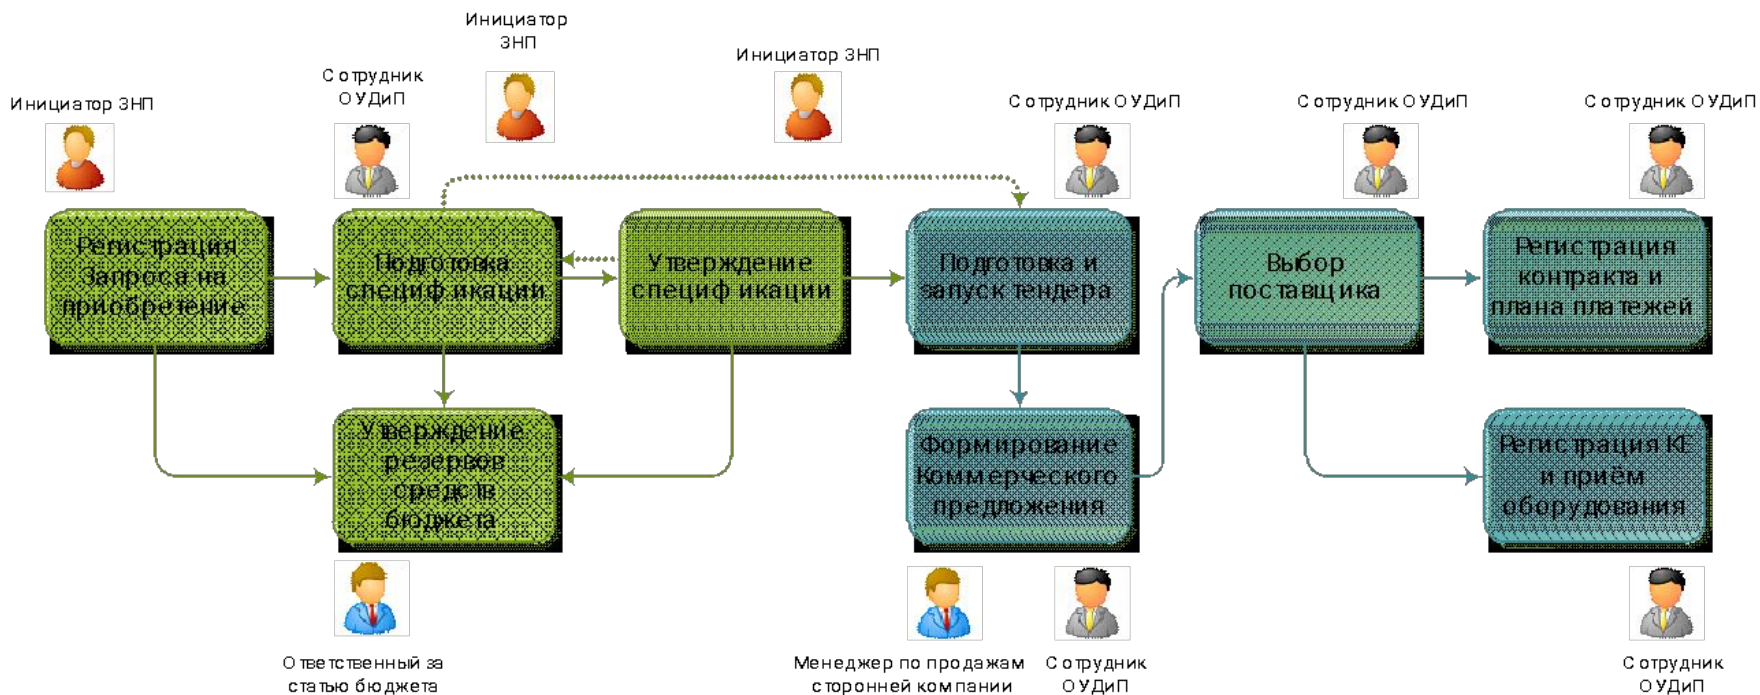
Инициатор ЗНП

Сотрудник ОУДиП

Инициатор ЗНП

Инициатор ЗНП

Сотрудник ОУДиП

Сотрудник ОУДиП

Сотрудник ОУДиП

Регистрация Запроса на приобретение

Подготовка спецификации

Утверждение спецификации

Подготовка и запуск тендера

Выбор поставщика

Регистрация контракта и плана платежей

Утверждение резервов средств бюджета

Формирование Коммерческого предложения

Регистрация КЕ и приём оборудования

Ответственный за статью бюджета

Менеджер по продажам сторонней компании

Сотрудник ОУДиП

Сотрудник ОУДиП